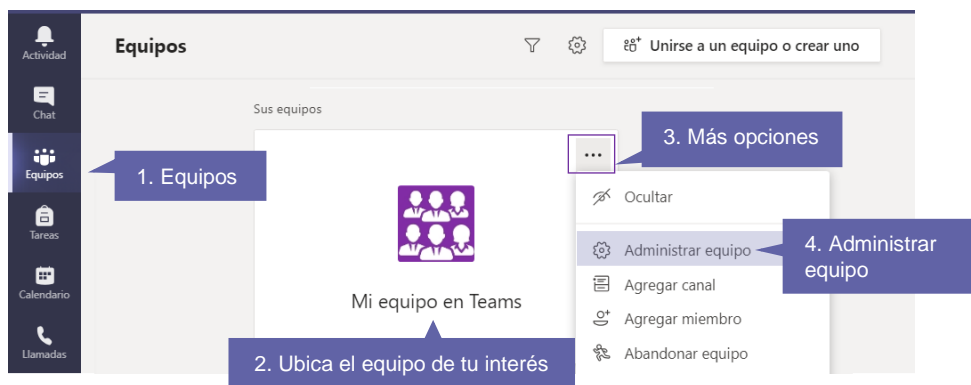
Actividad
Chat
Equipos
Tareas
Calendario
Llamadas

Equipos

Unirse a un equipo o crear uno

Sus equipos

1. Equipos

3. Más opciones

...

Ocultar

Administrar equipo

4. Administrar equipo

Agregar canal

Agregar miembro

Abandonar equipo

Mi equipo en Teams

2. Ubica el equipo de tu interés